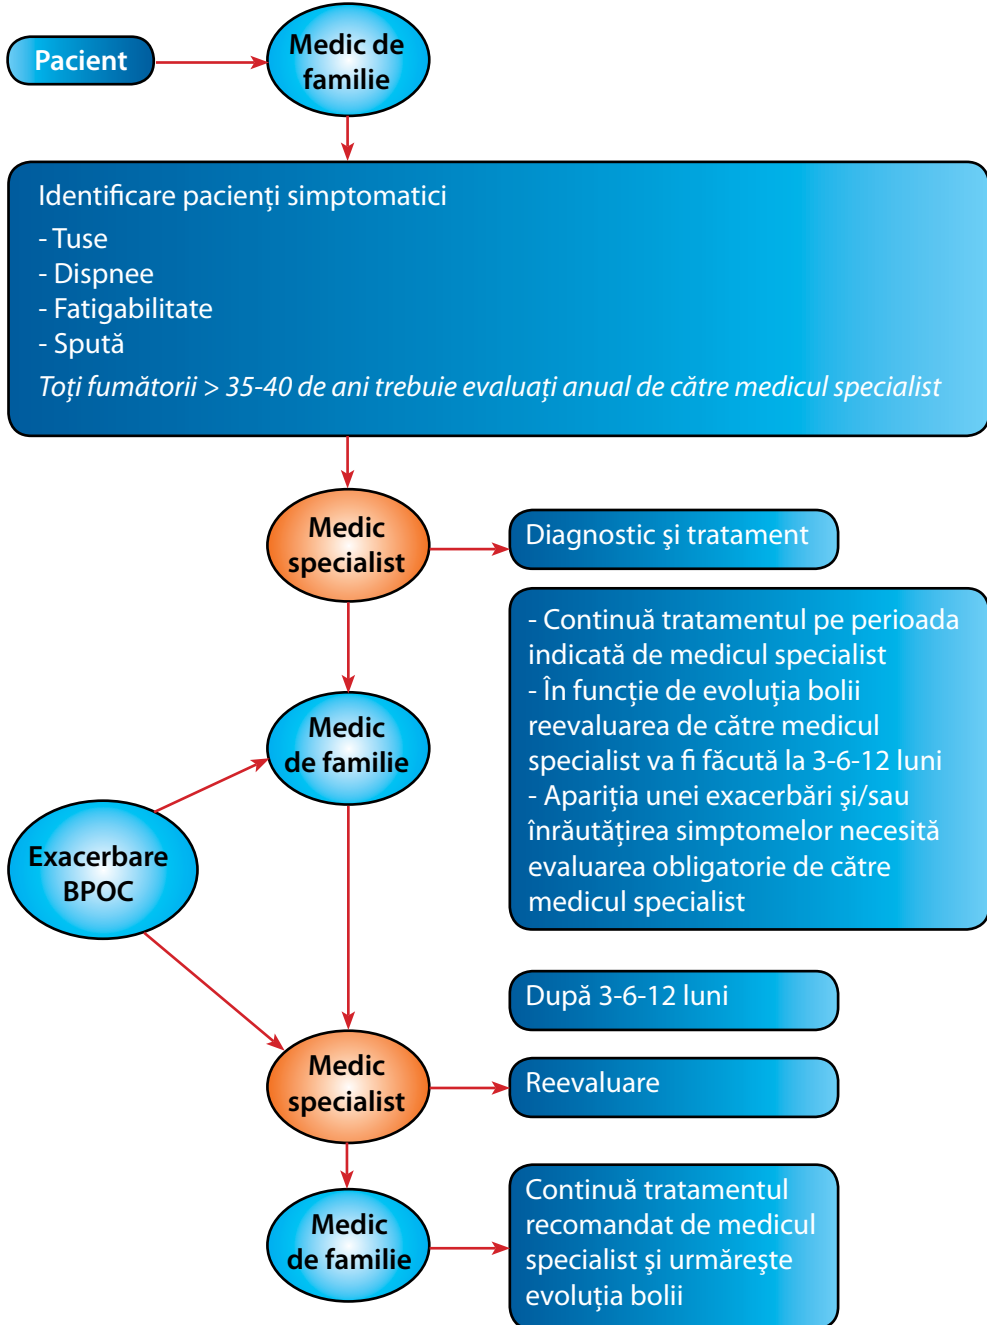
Pacient

Medic de familie

Identificare pacienţi simptomatici
- Tuse
- Dispnee
- Fatigabilitate
- Spută
Toţi fumătorii > 35-40 de ani trebuie evaluaţi anual de către medicul specialist

Medic specialist

Diagnostic şi tratament

- Continuă tratamentul pe perioada indicată de medicul specialist
- În funcţie de evoluţia bolii reevaluarea de către medicul specialist va fi făcută la 3-6-12 luni
- Apariţia unei exacerbări şi/sau înrăutăţirea simptomelor necesită evaluarea obligatorie de către medicul specialist

Medic de familie

Exacerbare BPOC

După 3-6-12 luni

Medic specialist

Reevaluare

Medic de familie

Continuă tratamentul recomandat de medicul specialist şi urmăreşte evoluţia bolii